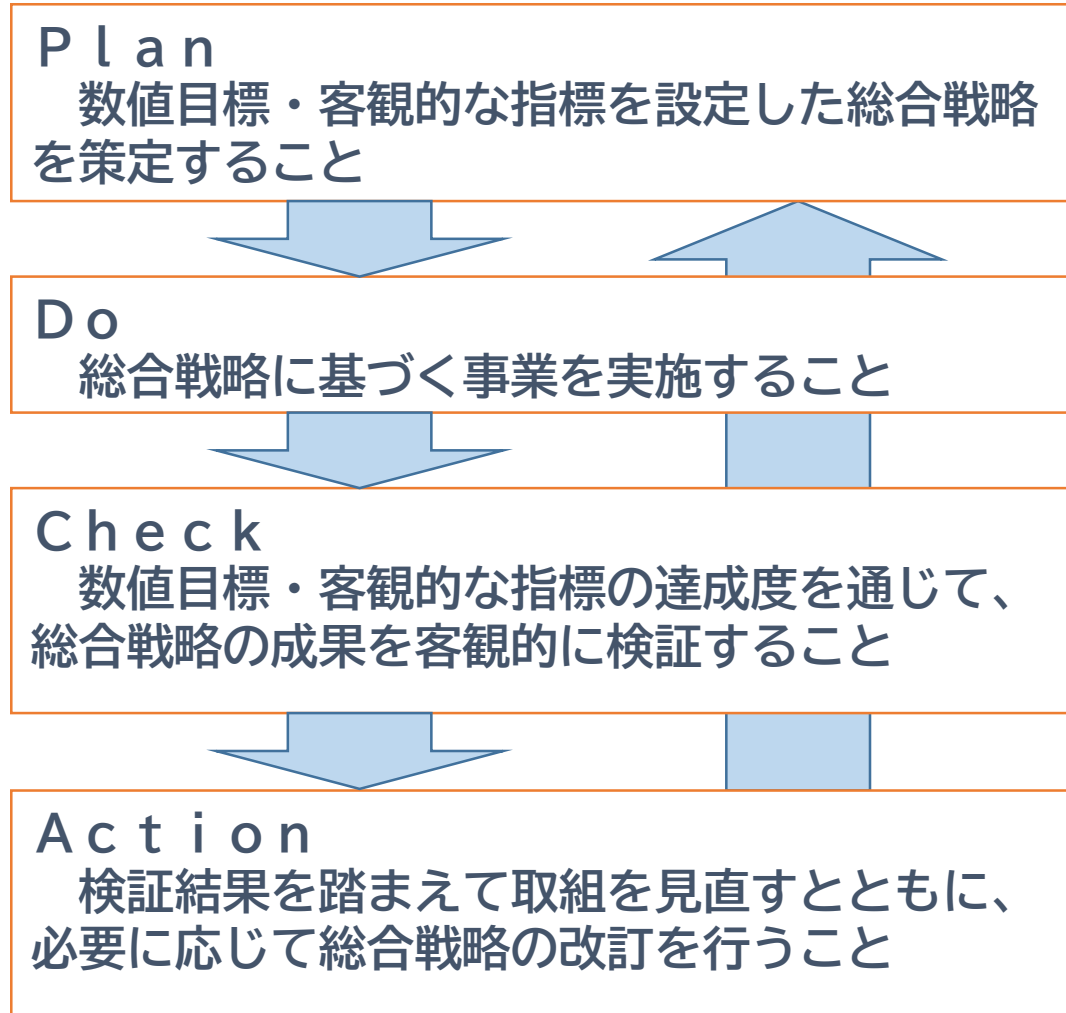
Ｐｌａｎ
数値目標・客観的な指標を設定した総合戦略を策定すること

Ｄｏ
総合戦略に基づく事業を実施すること

Ｃｈｅｃｋ
数値目標・客観的な指標の達成度を通じて、総合戦略の成果を客観的に検証すること

Ａｃｔｉｏｎ
検証結果を踏まえて取組を見直すとともに、必要に応じて総合戦略の改訂を行うこと